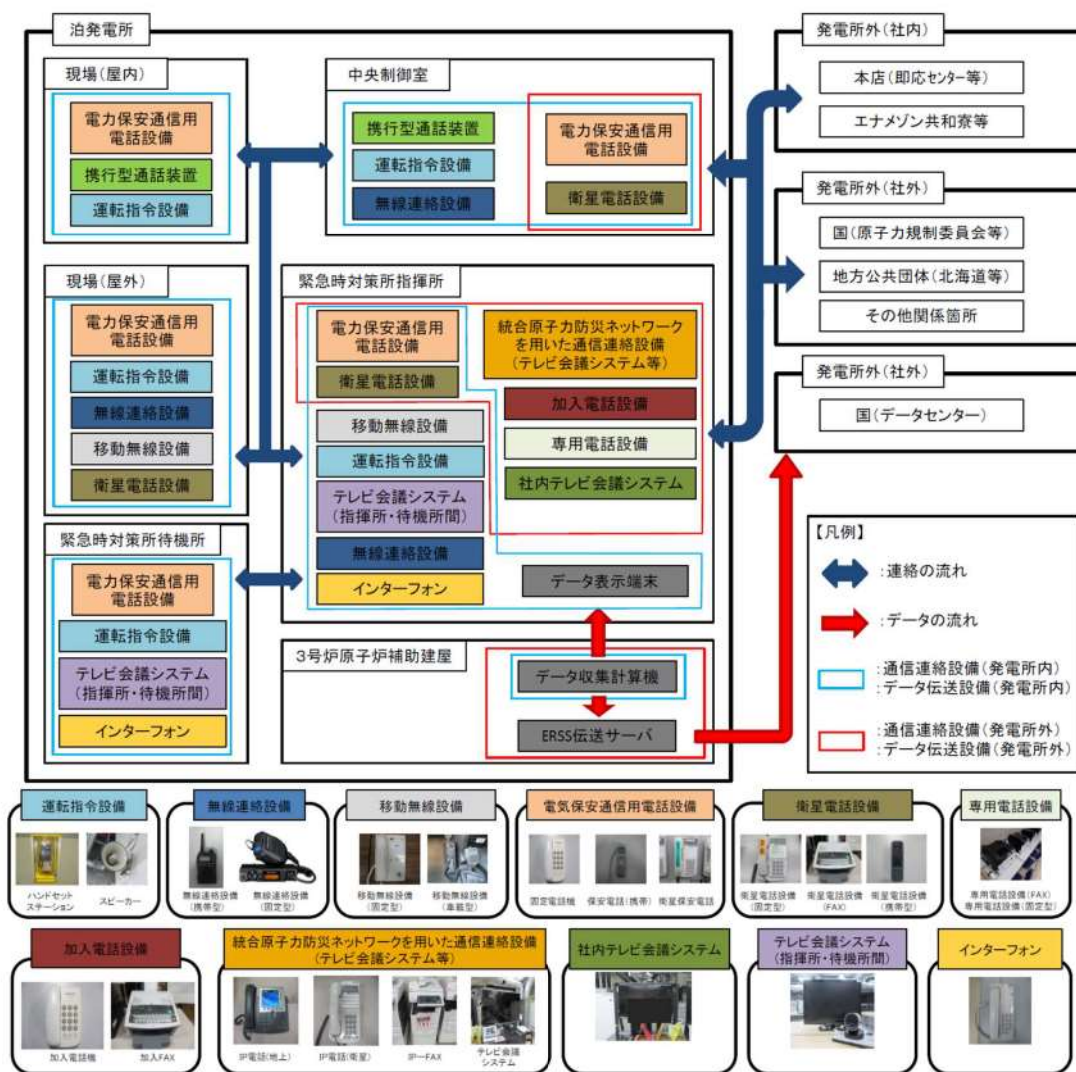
泊発電所

現場(屋内)

電力保安通信用電話設備

携行型通話装置

運転指令設備

中央制御室

携行型通話装置

運転指令設備

無線連絡設備

電力保安通信用電話設備

衛星電話設備

発電所外(社内)

本店(即応センター等)

エナメゾン共和寮等

発電所外(社外)

国(原子力規制委員会等)

地方公共団体(北海道等)

その他関係箇所

現場(屋外)

電力保安通信用電話設備

運転指令設備

無線連絡設備

移動無線設備

衛星電話設備

緊急時対策所指揮所

電力保安通信用電話設備

衛星電話設備

統合原子力防災ネットワークを用いた通信連絡設備(テレビ会議システム等)

加入電話設備

専用電話設備

社内テレビ会議システム

移動無線設備

運転指令設備

テレビ会議システム(指揮所・待機所間)

無線連絡設備

インターフォン

データ表示端末

発電所外(社外)

国(データセンター)

緊急時対策所待機所

電力保安通信用電話設備

運転指令設備

テレビ会議システム(指揮所・待機所間)

インターフォン

3号炉原子炉補助建屋

データ収集計算機

ERSS伝送サーバ

【凡例】

:連絡の流れ

:データの流れ

:通信連絡設備(発電所内)
:データ伝送設備(発電所内)

:通信連絡設備(発電所外)
:データ伝送設備(発電所外)

運転指令設備

ハンドセットステーション　スピーカー

無線連絡設備

無線連絡設備(携帯型)　無線連絡設備(固定型)

移動無線設備

移動無線設備(固定型)　移動無線設備(車載型)

電気保安通信用電話設備

固定電話機　保安電話(携帯)　衛星保安電話

衛星電話設備

衛星電話設備(固定型)　衛星電話設備(FAX)　衛星電話設備(携帯型)

専用電話設備

専用電話設備(FAX)
専用電話設備(固定型)

加入電話設備

加入電話機　加入FAX

統合原子力防災ネットワークを用いた通信連絡設備(テレビ会議システム等)

IP電話(地上)　IP電話(衛星)　IP－FAX　テレビ会議システム

社内テレビ会議システム

テレビ会議システム(指揮所・待機所間)

インターフォン